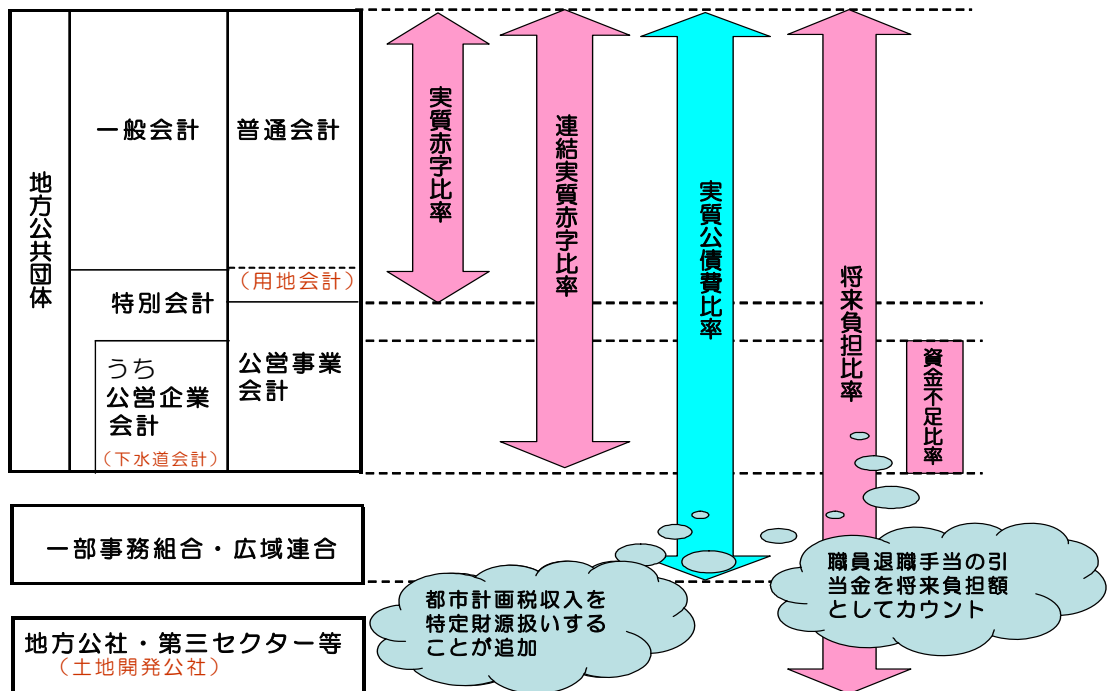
地方公共団体

一般会計

普通会計

特別会計

（用地会計）

うち
公営企業
会計
（下水道会計）

公営事業
会計

実質赤字比率

連結実質赤字比率

実質公債費比率

将来負担比率

資金不足比率

一部事務組合・広域連合

地方公社・第三セクター等
（土地開発公社）

都市計画税収入を特定財源扱いすることが追加

職員退職手当の引当金を将来負担額としてカウント